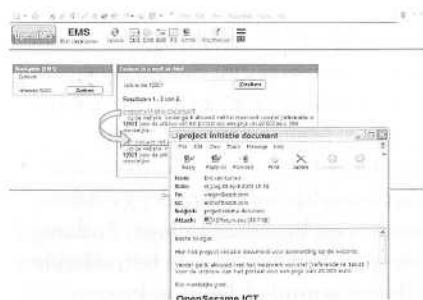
EMS

Navigatie (EMS)

Zoeken

Zoeken

Zoeken in e-mail en bijlagen

Zoeken

Resultaten 1 - 2 van 2.

project initiatie document

Reply Reply All Forward Print Delete

Van:
Datum:
Aan:
CC:
Subject: project initiatie document
Attach:

Beste Sergei,

Hier het project initiatie document ter aanvulling op de website.

OpenSesame ICT